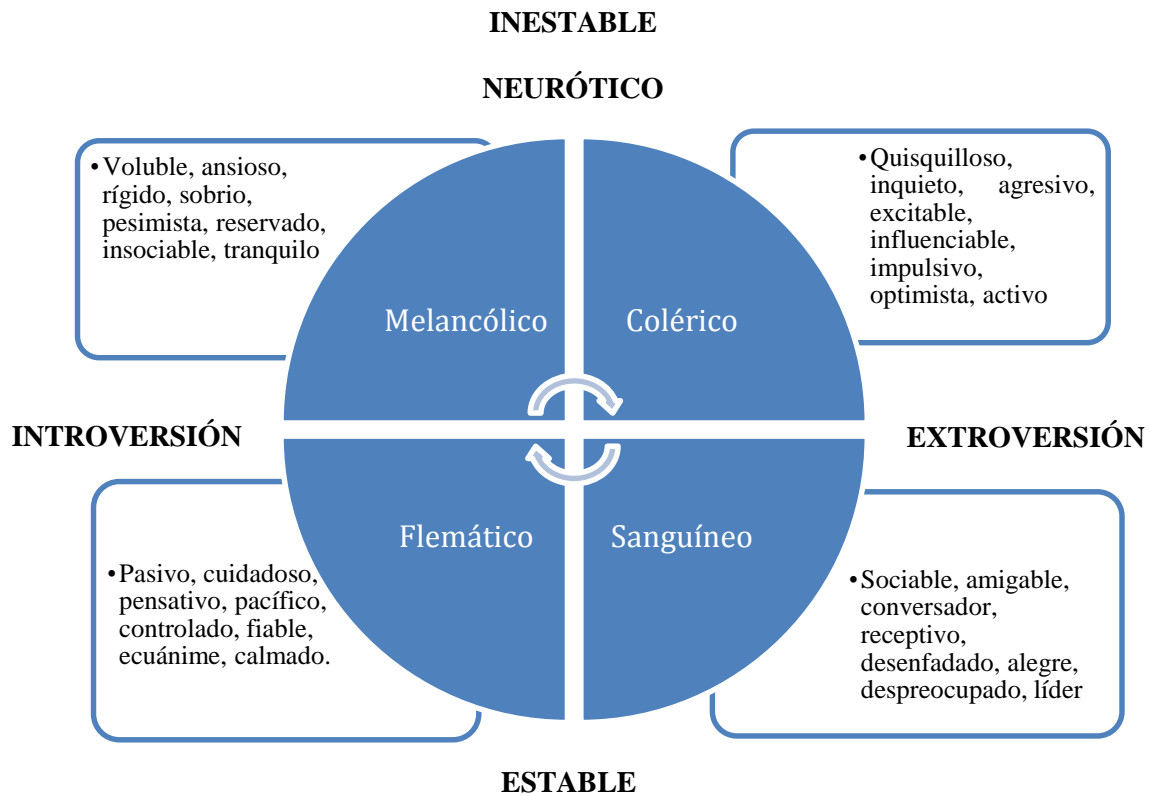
INESTABLE

NEURÓTICO

• Voluble, ansioso, rígido, sobrio, pesimista, reservado, insociable, tranquilo

• Quisquilloso, inquieto, agresivo, excitable, influenciable, impulsivo, optimista, activo

Melancólico

Colérico

INTROVERSIÓN

EXTROVERSIÓN

Flemático

Sanguíneo

• Pasivo, cuidadoso, pensativo, pacífico, controlado, fiable, ecuánime, calmado.

• Sociable, amigable, conversador, receptivo, desenfadado, alegre, despreocupado, líder

ESTABLE